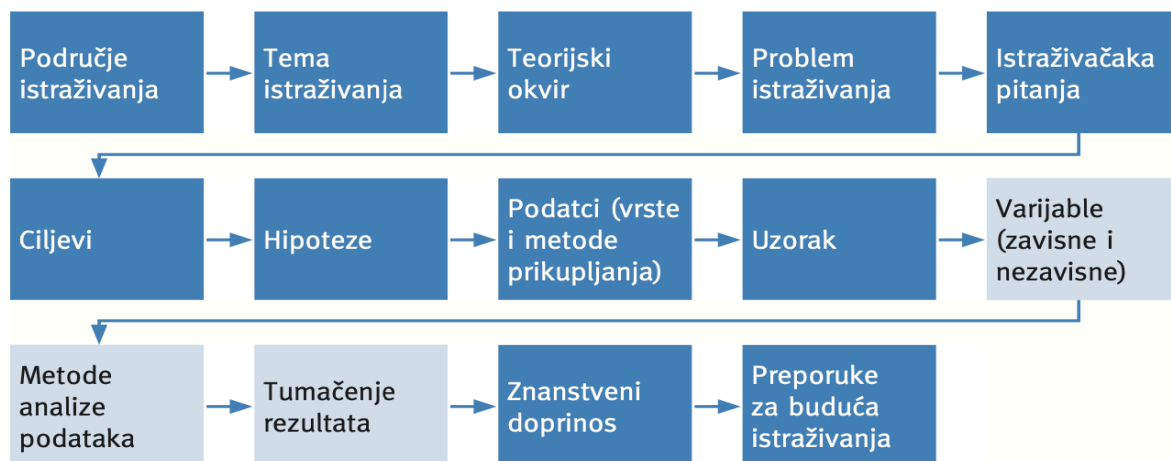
Područje istraživanja

Tema istraživanja

Teorijski okvir

Problem istraživanja

Istraživačaka pitanja

Ciljevi

Hipoteze

Podatci (vrste i metode prikupljanja)

Uzorak

Varijable (zavisne i nezavisne)

Metode analize podataka

Tumačenje rezultata

Znanstveni doprinos

Preporuke za buduća istraživanja